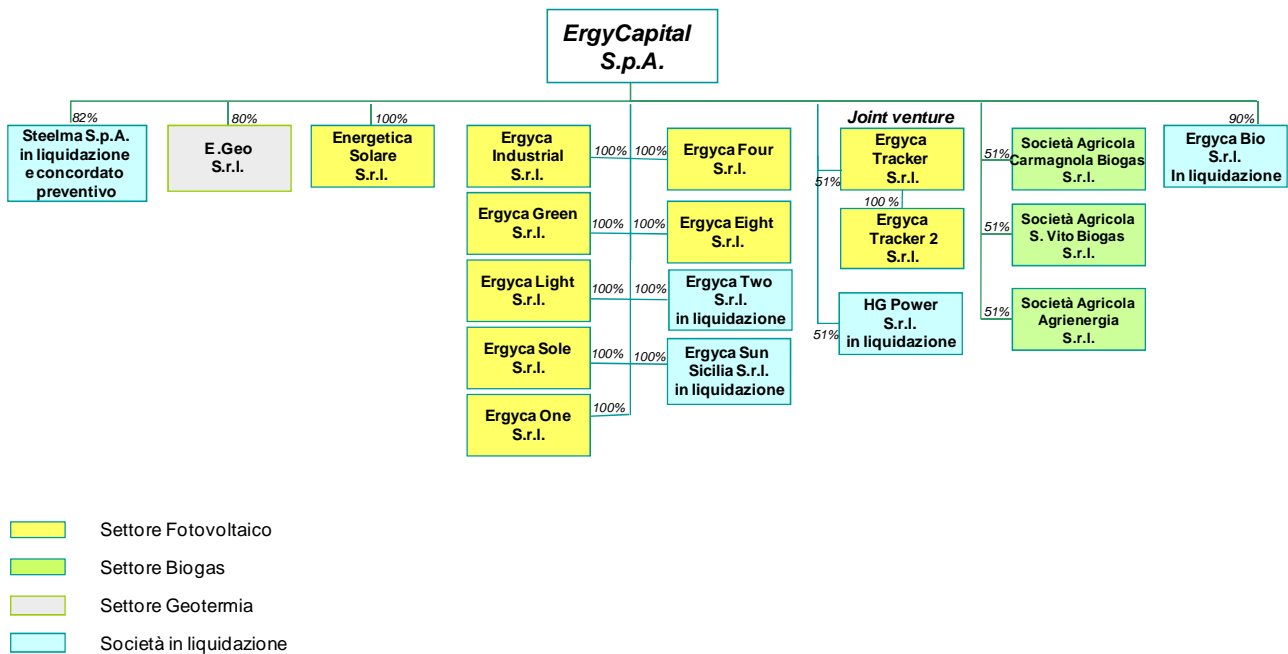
ErgyCapital S.p.A.

82%
Steelma S.p.A. in liquidazione e concordato preventivo

80%
E.Geo S.r.l.

100%
Energetica Solare S.r.l.

Ergyca Industrial S.r.l. 100%
100% Ergyca Four S.r.l.

Ergyca Green S.r.l. 100%
100% Ergyca Eight S.r.l.

Ergyca Light S.r.l. 100%
100% Ergyca Two S.r.l. in liquidazione

Ergyca Sole S.r.l. 100%
100% Ergyca Sun Sicilia S.r.l. in liquidazione

Ergyca One S.r.l. 100%

Joint venture
51% Ergyca Tracker S.r.l.
100 % Ergyca Tracker 2 S.r.l.

51% HG Power S.r.l. in liquidazione

51% Società Agricola Carmagnola Biogas S.r.l.

51% Società Agricola S. Vito Biogas S.r.l.

51% Società Agricola Agrienergia S.r.l.

90%
Ergyca Bio S.r.l. In liquidazione

Settore Fotovoltaico

Settore Biogas

Settore Geotermia

Società in liquidazione